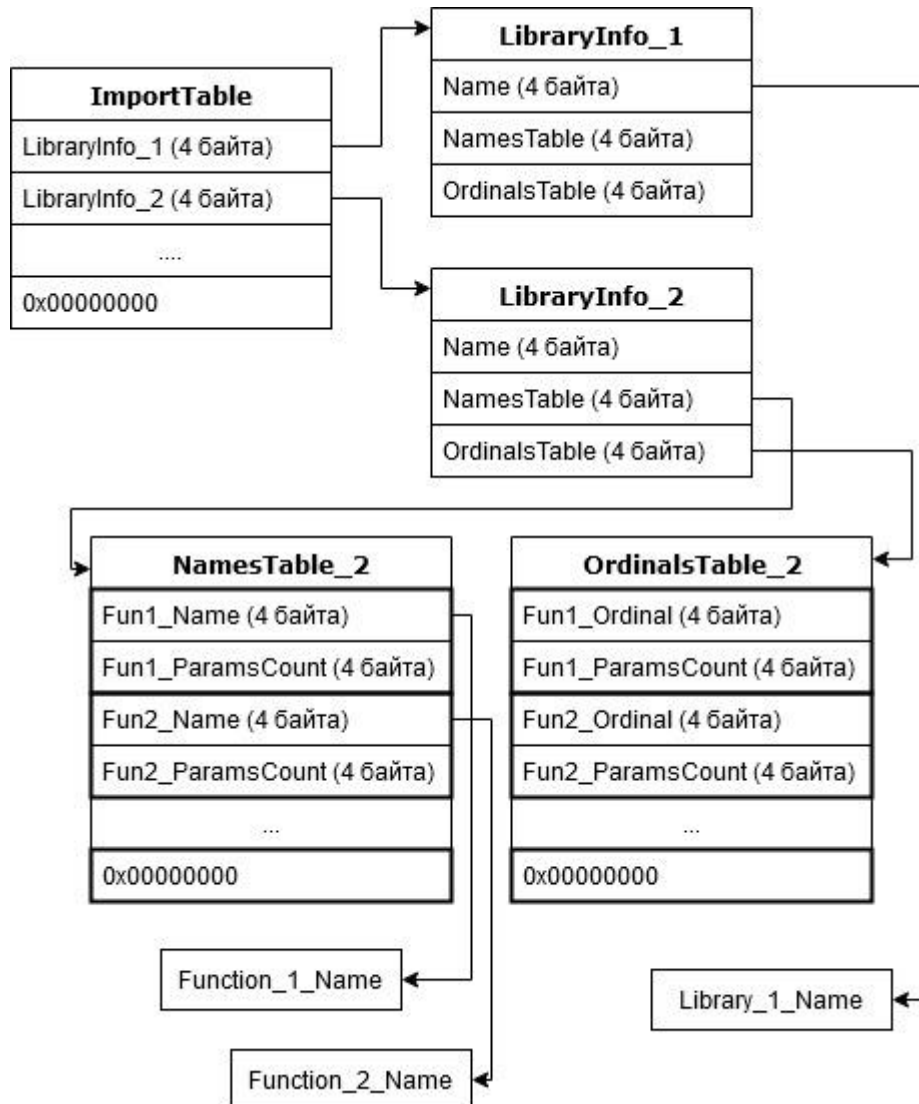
LibraryInfo_1

Name (4 байта)

NamesTable (4 байта)

OrdinalsTable (4 байта)

ImportTable

LibraryInfo_1 (4 байта)

LibraryInfo_2 (4 байта)

....

0x00000000

LibraryInfo_2

Name (4 байта)

NamesTable (4 байта)

OrdinalsTable (4 байта)

NamesTable_2

Fun1_Name (4 байта)

Fun1_ParamsCount (4 байта)

Fun2_Name (4 байта)

Fun2_ParamsCount (4 байта)

...

0x00000000

OrdinalsTable_2

Fun1_Ordinal (4 байта)

Fun1_ParamsCount (4 байта)

Fun2_Ordinal (4 байта)

Fun2_ParamsCount (4 байта)

...

0x00000000

Function_1_Name

Library_1_Name

Function_2_Name